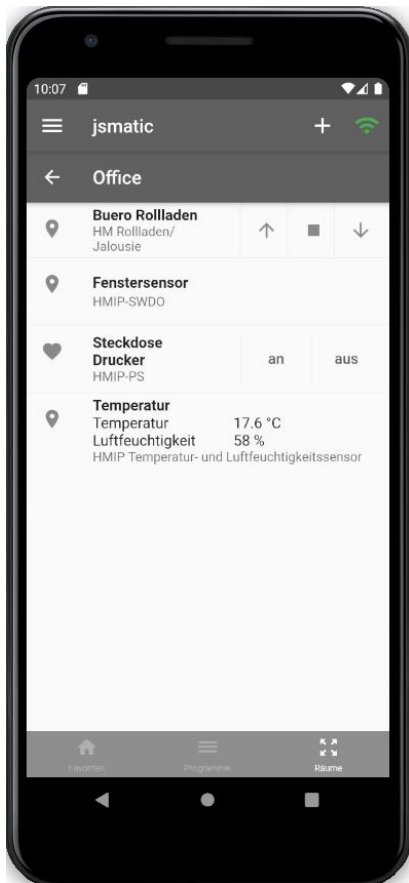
10:07

jsmatic

Office

Buero Rollladen
HM Rollladen/ Jalousie

Fenstersensor
HMIP-SWDO

Steckdose Drucker
HMIP-PS

an

aus

Temperatur
Temperatur 17.6 °C
Luftfeuchtigkeit 58 %
HMIP Temperatur- und Luftfeuchtigkeitssensor

Favoriten

Programme

Räume